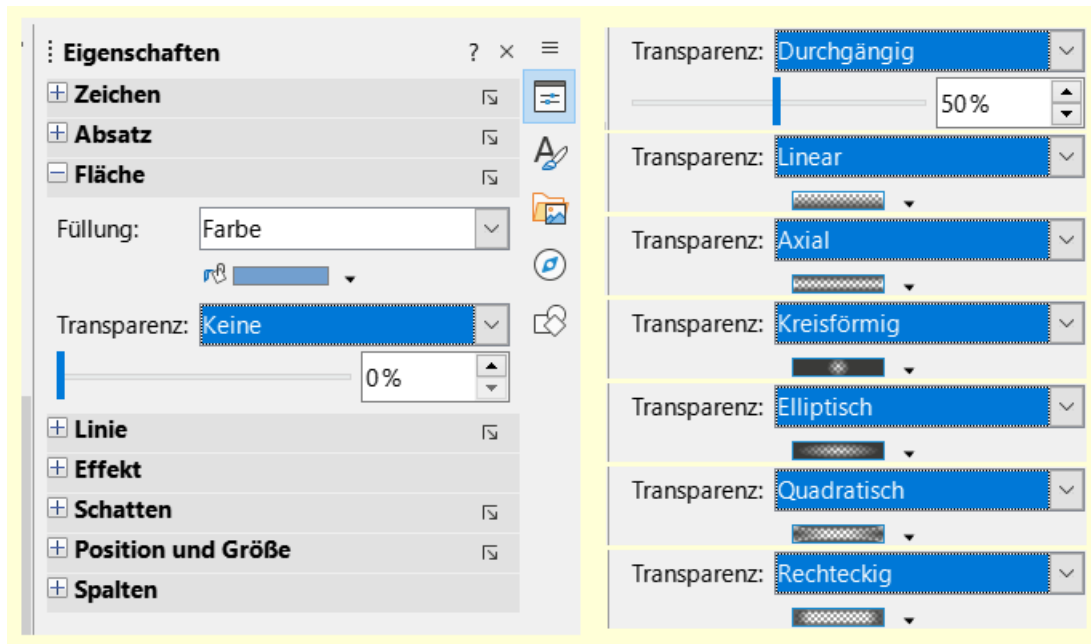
Eigenschaften ? ×

Zeichen

Absatz

Fläche

Füllung: Farbe

Transparenz: Keine

0%

Linie

Effekt

Schatten

Position und Größe

Spalten

Transparenz: Durchgängig

50%

Transparenz: Linear

Transparenz: Axial

Transparenz: Kreisförmig

Transparenz: Elliptisch

Transparenz: Quadratisch

Transparenz: Rechteckig